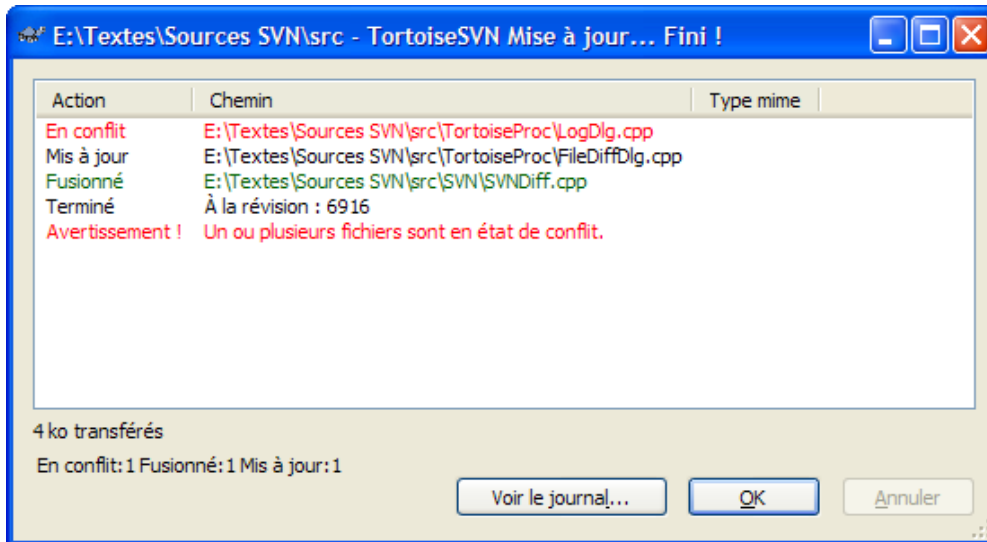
E:\Textes\Sources SVN\src - TortoiseSVN Mise à jour... Fini !

| Action | Chemin | Type mime |
|---|---|---|
| En conflit | E:\Textes\Sources SVN\src\TortoiseProc\LogDlg.cpp | |
| Mis à jour | E:\Textes\Sources SVN\src\TortoiseProc\FileDiffDlg.cpp | |
| Fusionné | E:\Textes\Sources SVN\src\SVN\SVNDiff.cpp | |
| Terminé | À la révision : 6916 | |
| Avertissement ! | Un ou plusieurs fichiers sont en état de conflit. | |

4 ko transférés

En conflit: 1 Fusionné: 1 Mis à jour: 1

Voir le journal...

OK

Annuler